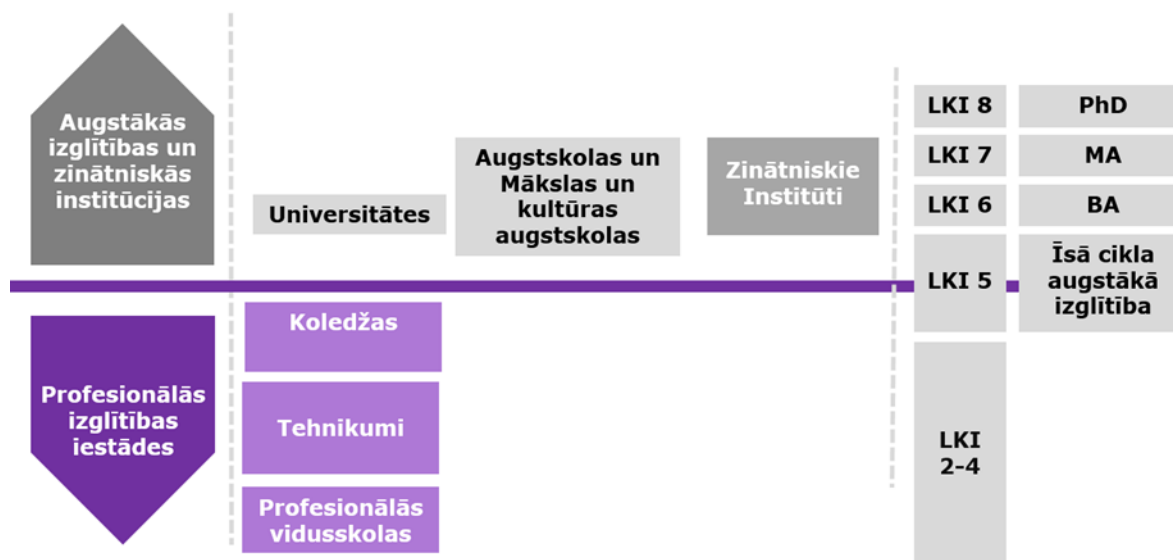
Augstākās izglītības un zinātniskās institūcijas

Universitātes

Augstskolas un Mākslas un kultūras augstskolas

Zinātniskie Institūti

LKI 8

PhD

LKI 7

MA

LKI 6

BA

LKI 5

Īsā cikla augstākā izglītība

Profesionālās izglītības iestādes

Koledžas

Tehnikumi

Profesionālās vidusskolas

LKI 2-4